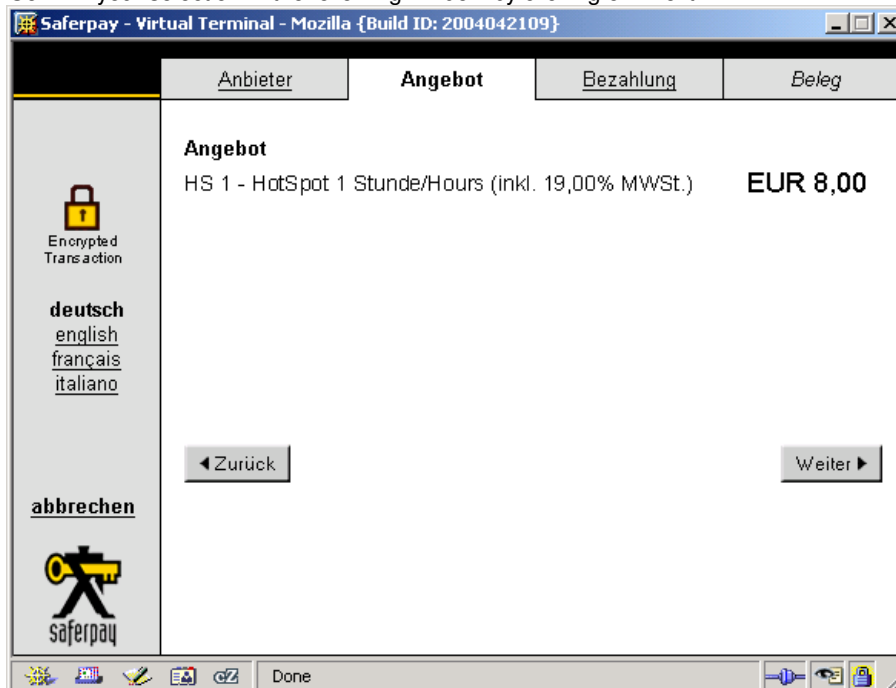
Saferpay - Virtual Terminal - Mozilla {Build ID: 2004042109}

Anbieter
Angebot
Bezahlung
Beleg

Encrypted Transaction

deutsch
english
français
italiano

abbrechen

saferpay

Angebot

HS 1 - HotSpot 1 Stunde/Hours (inkl. 19,00% MWSt.)
EUR 8,00

◀Zurück
Weiter ▶

Done